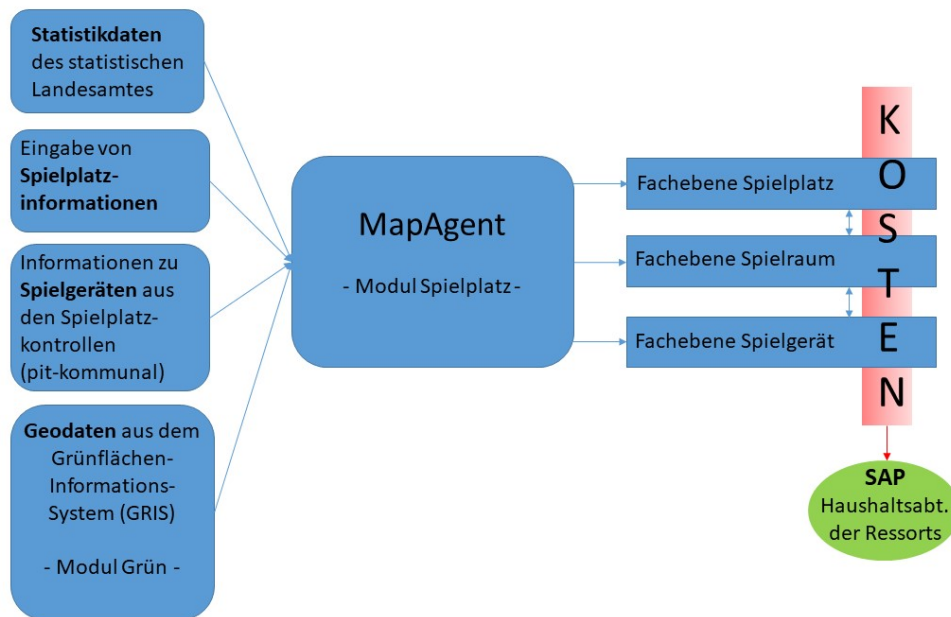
Statistikdaten des statistischen Landesamtes

Eingabe von Spielplatzinformationen

Informationen zu Spielgeräten aus den Spielplatzkontrollen (pit-kommunal)

Geodaten aus dem Grünflächen-Informations-System (GRIS)

- Modul Grün -

MapAgent

- Modul Spielplatz -

Fachebene Spielplatz

Fachebene Spielraum

Fachebene Spielgerät

K
O
S
T
E
N

SAP
Haushaltsabt. der Ressorts